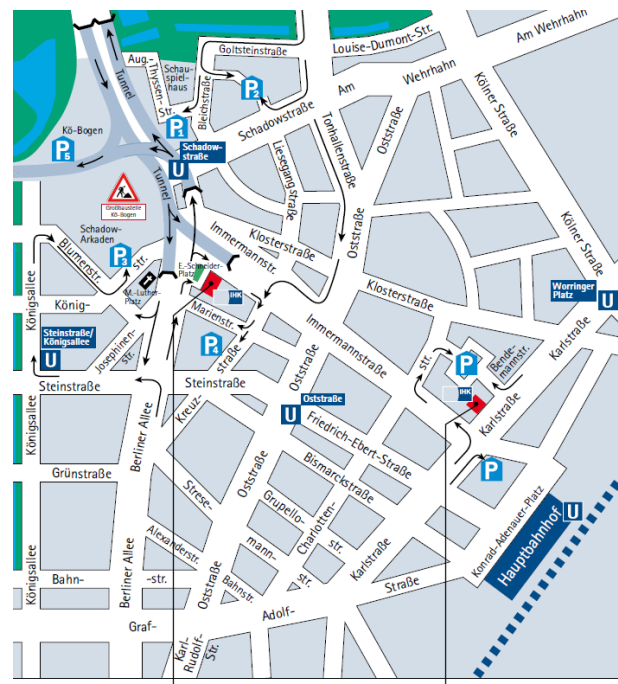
Goltsteinstraße
Louise-Dumont-Str.
Am Wehrhahn
Aug.-Thyssen-Str.
Schauspielhaus
P 2
Tunnel
Bleichstraße
Am
Wehrhahn
Kölner Straße
Kö-Bogen
P 5
P 1
Schadowstraße
Schadowstraße
U
Liesegang Straße
Tonhallenstraße
Oststraße
Tunnel
Großbaustelle Kö-Bogen
Schadow-Arkaden
Immermannstr.
Klosterstraße
Kölner Straße
Blumenstr.
P 3
str.
E.-Schneider-Platz
Oststraße
König-
M.-Luther-Platz
IHK
Klosterstraße
Worringer Platz
U
Königsallee
Marienstr.
Immermannstraße
Steinstraße/Königsallee
U
Josephinenstr.
P 4
straße
str.
P
Bendemannstr.
Karlstraße
Steinstraße
Steinstraße
Oststraße
U
Oststraße
IHK
Königsallee
Berliner Allee
Kreuz-
Friedrich-Ebert-Straße
Karlstraße
Grünstraße
Oststraße
Bismarckstraße
P
Strese-
Grupello-
Charlotten-
Hauptbahnhof
U
Alexanderstr.
mann-
str.
Konrad-Adenauer-Platz
Königsallee
Berliner Allee
Oststraße
str.
Karlstraße
Bahn-
-str.
Bahnstr.
Straße
Adolf-
Graf-
Karl-Rudolf-Str.